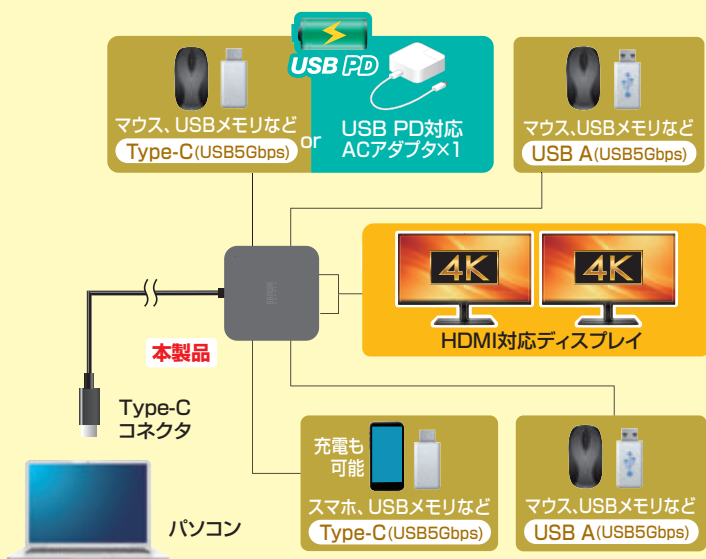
USB PD

マウス、USBメモリなど
Type-C(USB5Gbps)

or

USB PD対応
ACアダプタ×1

マウス、USBメモリなど
USB A(USB5Gbps)

4K

4K

HDMI対応ディスプレイ

本製品

Type-C
コネクタ

充電も
可能

スマホ、USBメモリなど
Type-C(USB5Gbps)

マウス、USBメモリなど
USB A(USB5Gbps)

パソコン